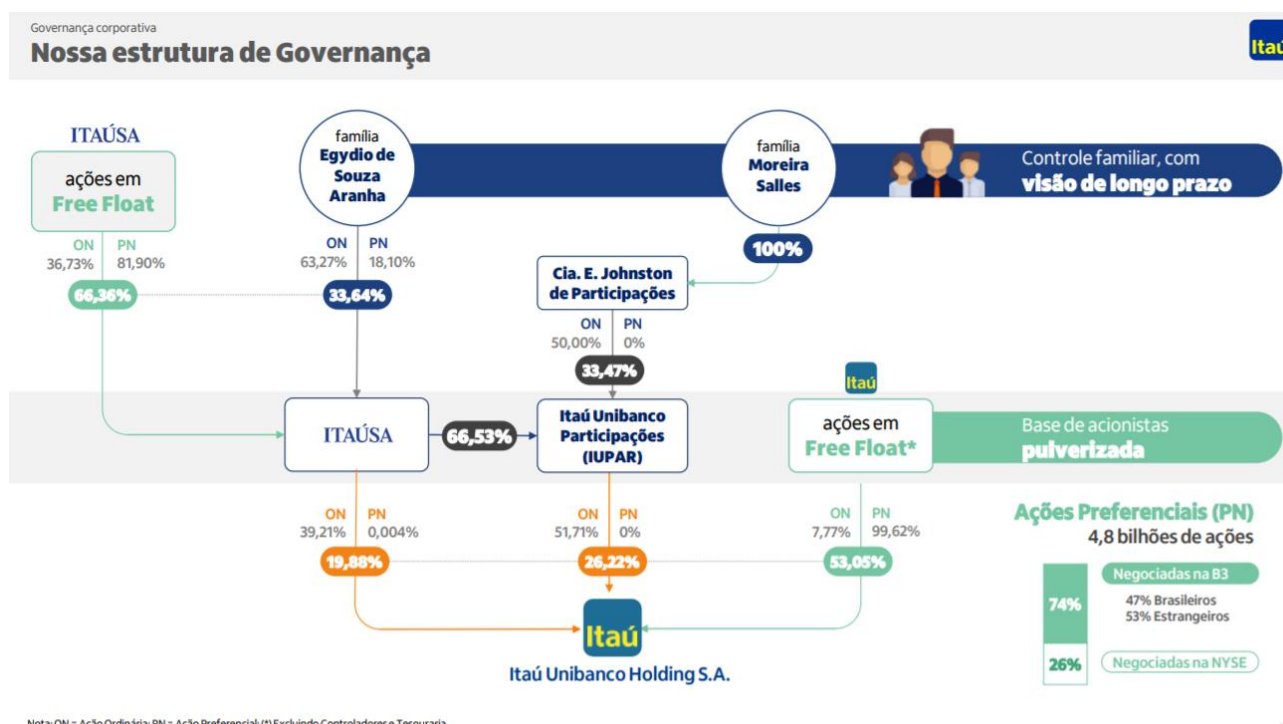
Governança corporativa

Nossa estrutura de Governança

Itaú

ITAÚSA

ações em Free Float

ON 36,73% PN 81,90%

66,36%

família Egydio de Souza Aranha

ON 63,27% PN 18,10%

33,64%

família Moreira Salles

Controle familiar, com visão de longo prazo

100%

Cia. E. Johnston de Participações

ON 50,00% PN 0%

33,47%

ITAÚSA

66,53%

Itaú Unibanco Participações (IUPAR)

Itaú

ações em Free Float*

Base de acionistas pulverizada

ON 39,21% PN 0,004%

19,88%

ON 51,71% PN 0%

26,22%

ON 7,77% PN 99,62%

53,05%

Ações Preferenciais (PN)

4,8 bilhões de ações

74%

Negociadas na B3

47% Brasileiros
53% Estrangeiros

26%

Negociadas na NYSE

Itaú

Itaú Unibanco Holding S.A.

Nota: ON = Ação Ordinária; PN = Ação Preferencial; (*) Excluindo Controladores e Tesouraria